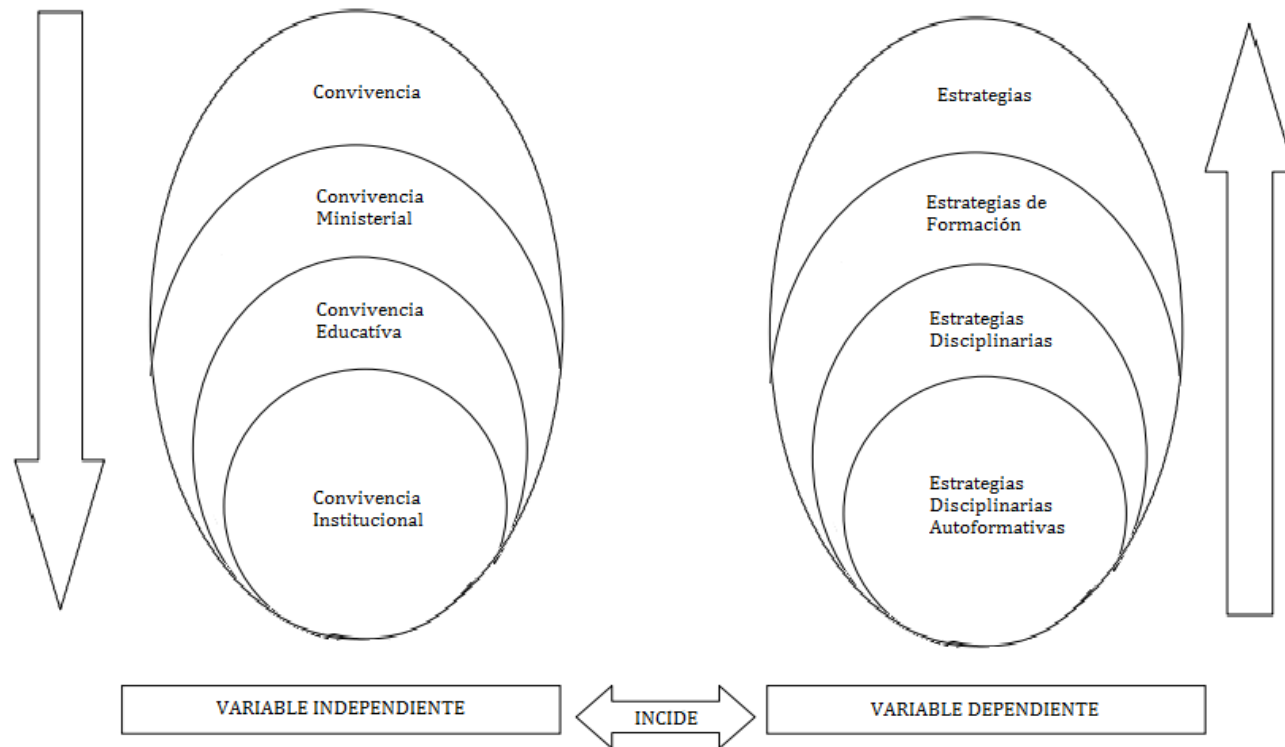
Convivencia

Convivencia Ministerial

Convivencia Educatíva

Convivencia Institucional

Estrategias

Estrategias de Formación

Estrategias Disciplinarias

Estrategias Disciplinarias Autoformativas

VARIABLE INDEPENDIENTE

INCIDE

VARIABLE DEPENDIENTE